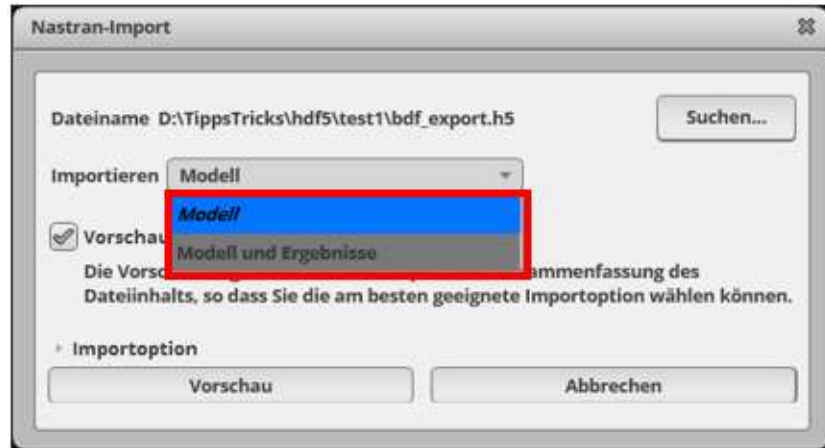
Nastran-Import

Dateiname D:\TippsTricks\hdf5\test1\bdf_export.h5

Suchen...

Importieren Modell

Modell

Modell und Ergebnisse

Vorschau

Die Vorsc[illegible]ammenfassung des Dateiinhalts, so dass Sie die am besten geeignete Importoption wählen können.

Importoption

Vorschau

Abbrechen